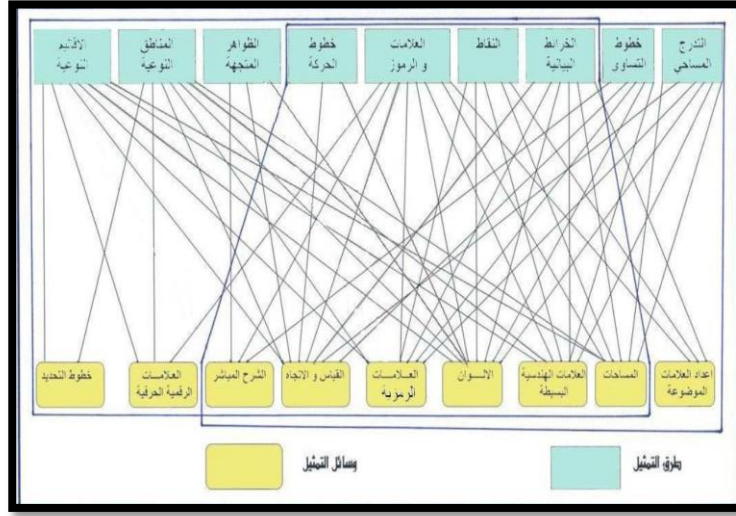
التدرج المساحي

خطوط التساوي

الخرائط البيانية

النقاط

العلامات و الرموز

خطوط الحركة

الظواهر المتجهة

المناطق النوعية

الأقاليم النوعية

اعداد العلامات الموضوعة

المساحات

العلامات الهندسية البسيطة

الالــــوان

العـلامـات الرمزيـة

القياس و الاتجاه

الشرح المباشر

العلامـات الرقمية الحرفية

خطوط التحديد

طرق التمثيل

وسائل التمثيل